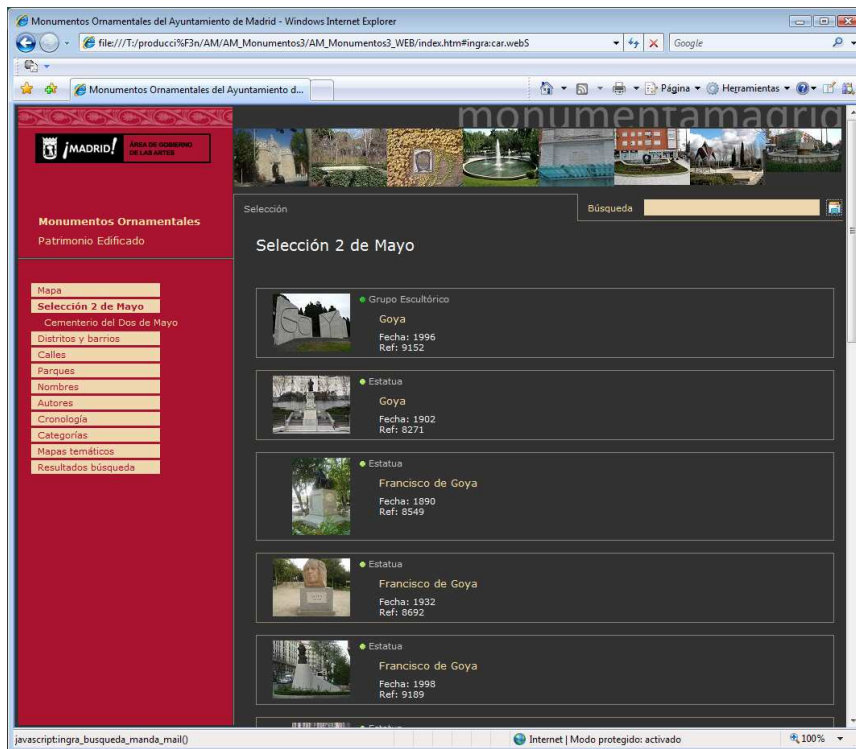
Monumentos Ornamentales del Ayuntamiento de Madrid - Windows Internet Explorer

file:///T:/producci%F3n/AM/AM_Monumentos3/AM_Monumentos3_WEB/index.htm#ingra:car.webS

Google

Monumentos Ornamentales del Ayuntamiento d...

Página ▾ Herramientas ▾

¡MADRID! ÁREA DE GOBIERNO DE LAS ARTES

monumentamadrid

Monumentos Ornamentales
Patrimonio Edificado

Mapa
Selección 2 de Mayo
Cementerio del Dos de Mayo
Distritos y barrios
Calles
Parques
Nombres
Autores
Cronología
Categorías
Mapas temáticos
Resultados búsqueda

Selección

Búsqueda

Selección 2 de Mayo

● Grupo Escultórico
Goya
Fecha: 1996
Ref: 9152

● Estatua
Goya
Fecha: 1902
Ref: 8271

● Estatua
Francisco de Goya
Fecha: 1890
Ref: 8549

● Estatua
Francisco de Goya
Fecha: 1932
Ref: 8692

● Estatua
Francisco de Goya
Fecha: 1998
Ref: 9189

javascript:ingra_busqueda_manda_mail()

Internet | Modo protegido: activado

100%